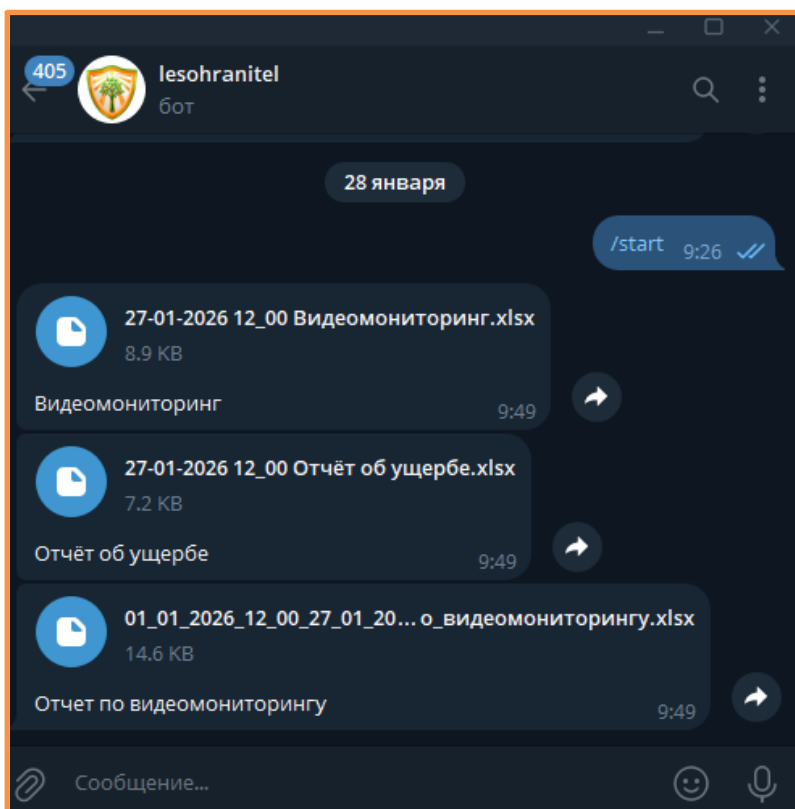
405
lesohranitel
бот

28 января

/start 9:26

27-01-2026 12_00 Видеомониторинг.xlsx
8.9 KB
Видеомониторинг 9:49

27-01-2026 12_00 Отчёт об ущербе.xlsx
7.2 KB
Отчёт об ущербе 9:49

01_01_2026_12_00_27_01_20... о_видеомониторингу.xlsx
14.6 KB
Отчет по видеомониторингу 9:49

Сообщение...